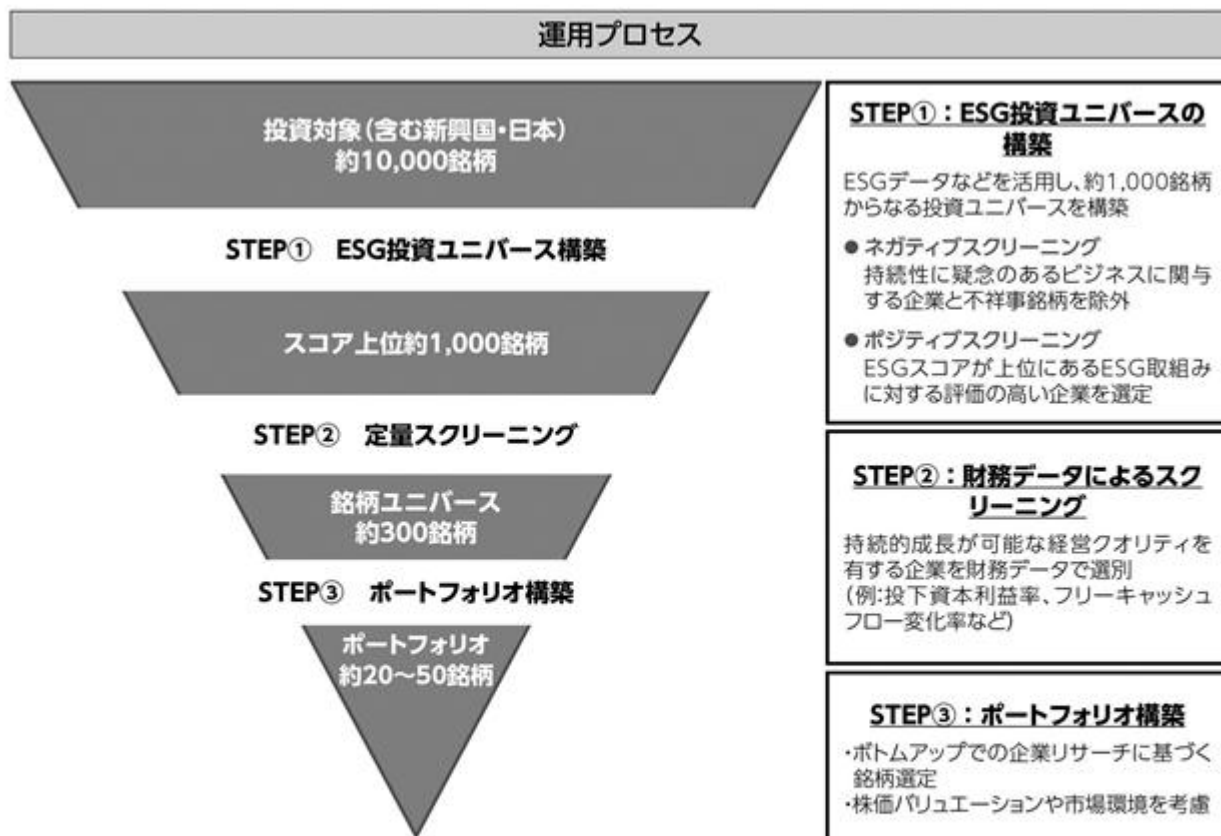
運用プロセス

投資対象(含む新興国・日本)
約10,000銘柄

STEP① ESG投資ユニバース構築

スコア上位約1,000銘柄

STEP② 定量スクリーニング

銘柄ユニバース
約300銘柄

STEP③ ポートフォリオ構築

ポートフォリオ
約20~50銘柄

STEP①:ESG投資ユニバースの構築

ESGデータなどを活用し、約1,000銘柄からなる投資ユニバースを構築

● ネガティブスクリーニング
持続性に疑念のあるビジネスに関与する企業と不祥事銘柄を除外

● ポジティブスクリーニング
ESGスコアが上位にあるESG取組みに対する評価の高い企業を選定

STEP②:財務データによるスクリーニング

持続的成長が可能な経営クオリティを有する企業を財務データで選別
(例:投下資本利益率、フリーキャッシュフロー変化率など)

STEP③:ポートフォリオ構築

・ボトムアップでの企業リサーチに基づく銘柄選定
・株価バリュエーションや市場環境を考慮